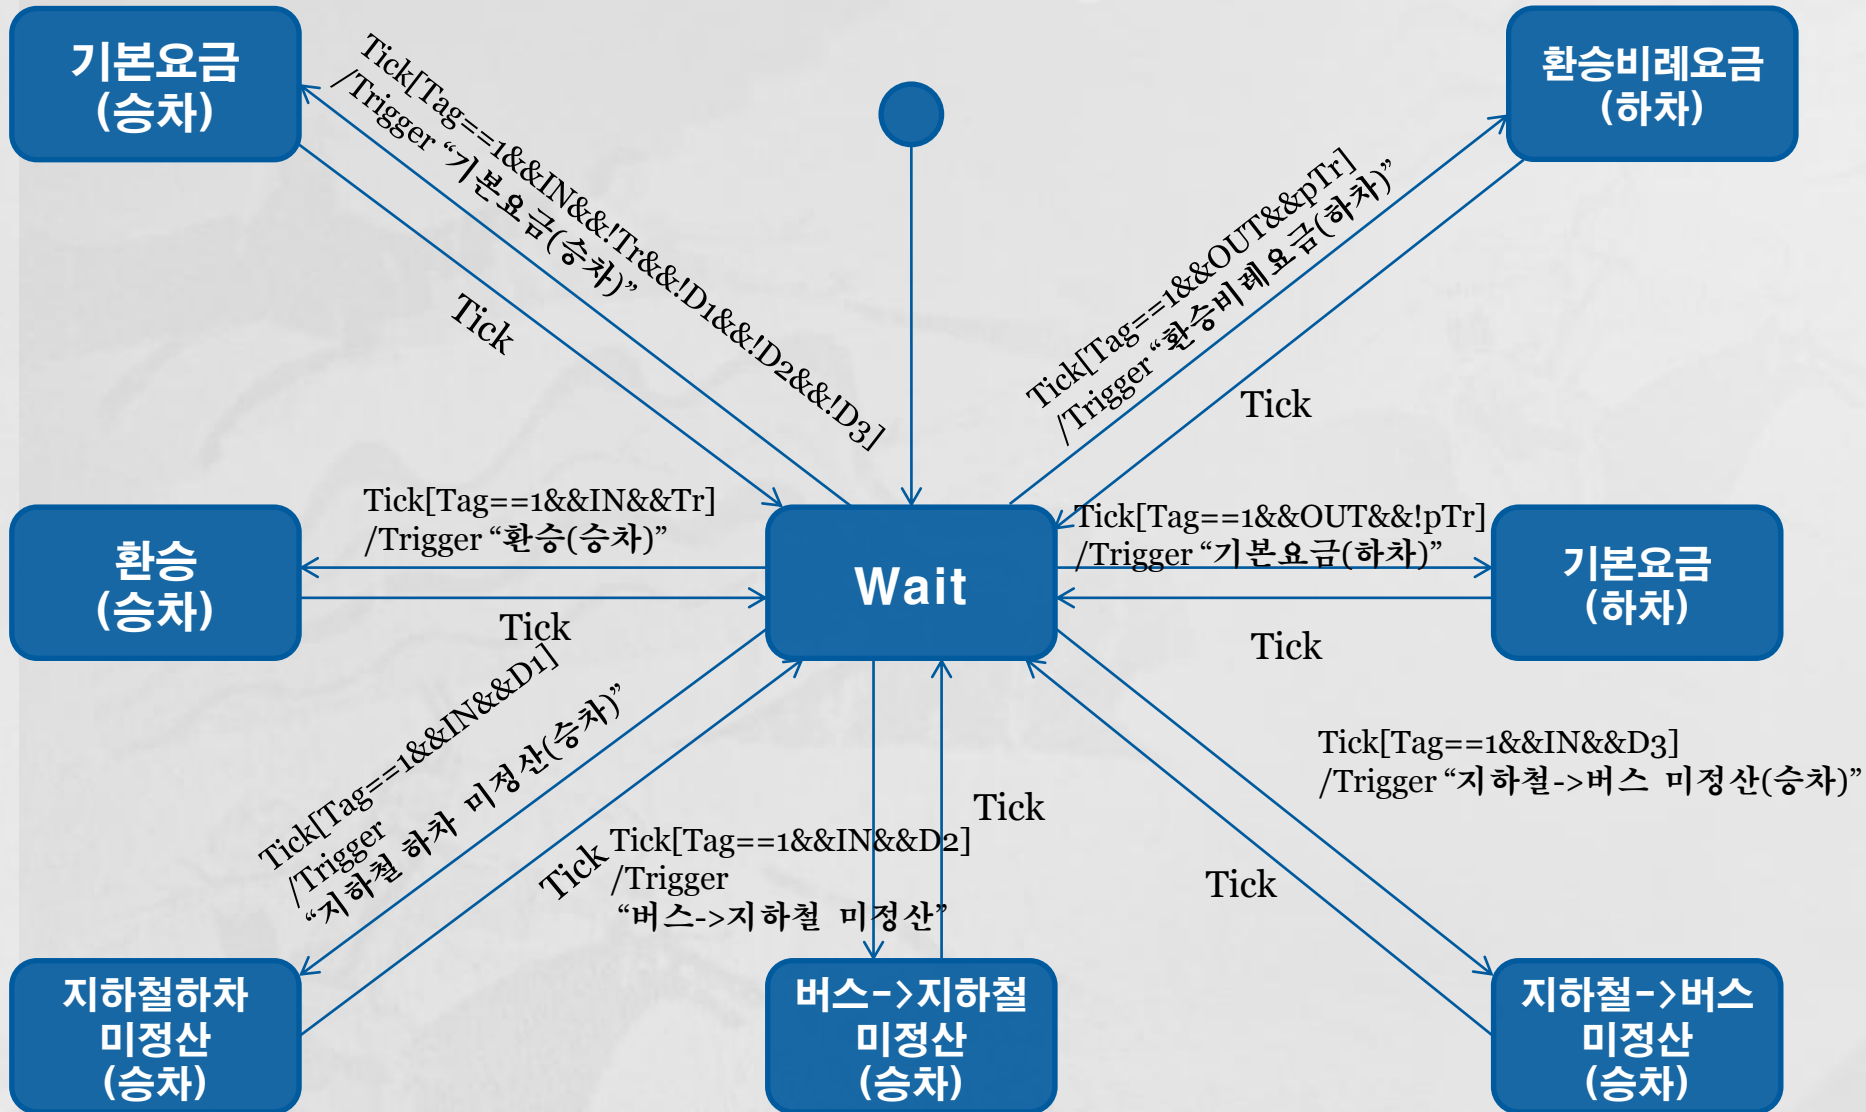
기본요금
(승차)

Tick[Tag==1&&IN&&!Tr&&!D1&&!D2&&!D3]
/Trigger "기본요금(승차)"

Tick

환승비례요금
(하차)

Tick[Tag==1&&OUT&&pTr]
/Trigger "환승비례요금(하차)"

Tick

환승
(승차)

Tick[Tag==1&&IN&&Tr]
/Trigger "환승(승차)"

Tick

Wait

Tick[Tag==1&&OUT&&!pTr]
/Trigger "기본요금(하차)"

Tick

기본요금
(하차)

Tick[Tag==1&&IN&&D1]
/Trigger
"지하철 하차 미정산(승차)"

Tick

Tick[Tag==1&&IN&&D2]
/Trigger
"버스->지하철 미정산"

Tick

Tick[Tag==1&&IN&&D3]
/Trigger "지하철->버스 미정산(승차)"

Tick

지하철하차
미정산
(승차)

버스->지하철
미정산
(승차)

지하철->버스
미정산
(승차)